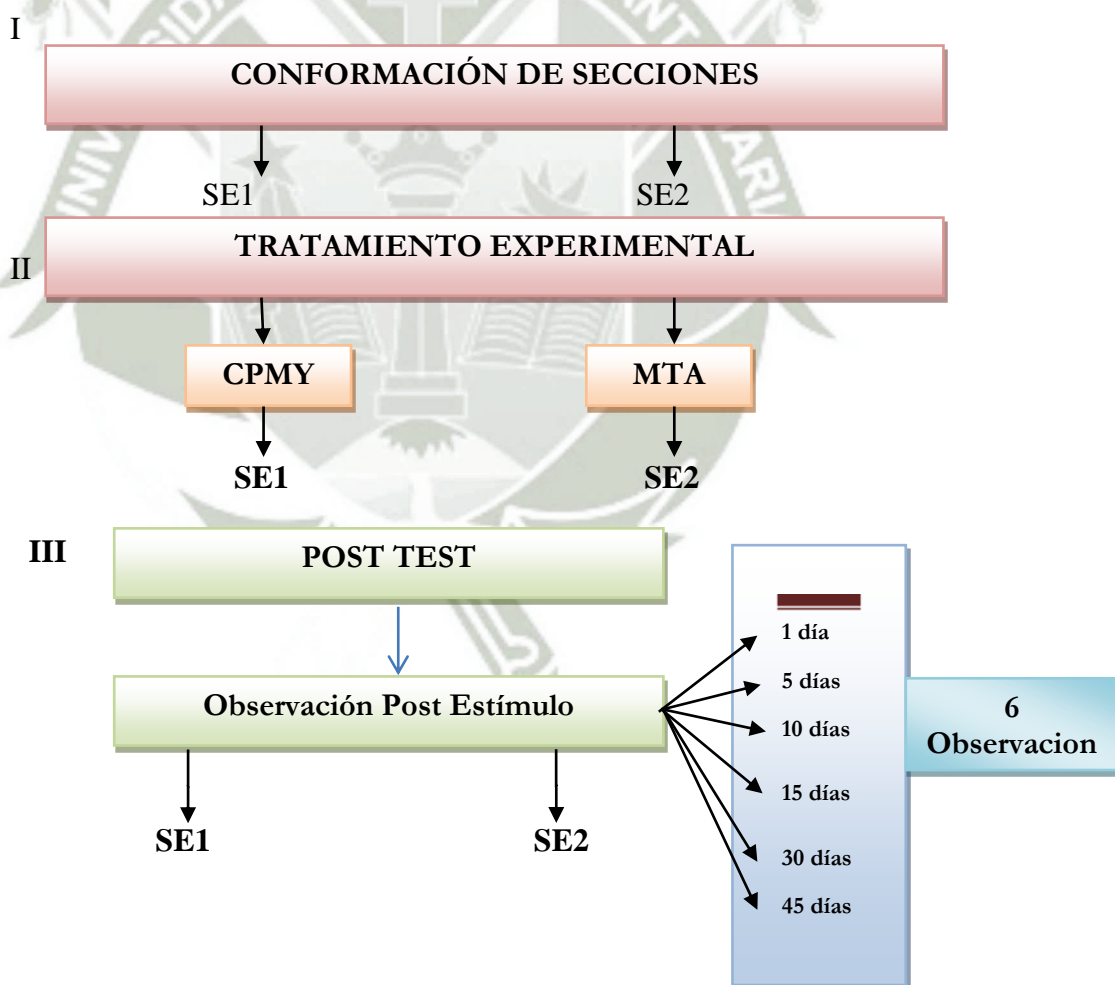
I

CONFORMACIÓN DE SECCIONES

SE1 SE2

II

TRATAMIENTO EXPERIMENTAL

CPMY

MTA

SE1

SE2

III

POST TEST

Observación Post Estímulo

SE1

SE2

1 día

5 días

10 días

15 días

30 días

45 días

6 Observacion